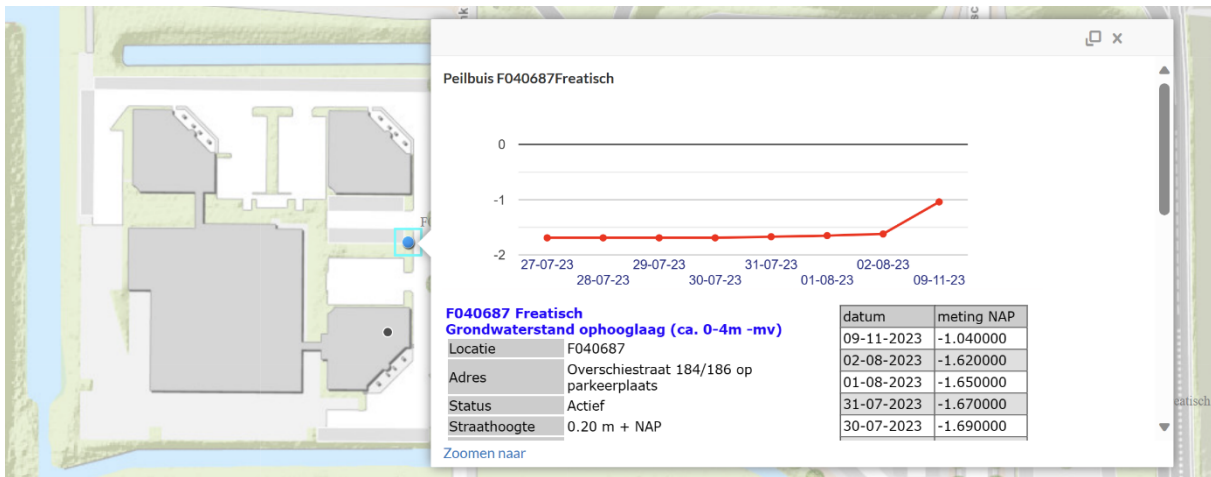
Peilbuis F040687Freatisch

0
-1
-2

27-07-23
28-07-23
29-07-23
30-07-23
31-07-23
01-08-23
02-08-23
09-11-23

F040687 Freatisch
Grondwaterstand ophooglaag (ca. 0-4m -mv)

| Locatie | F040687 |
|---|---|
| Adres | Overschiestraat 184/186 op parkeerplaats |
| Status | Actief |
| Straathoogte | 0.20 m + NAP |

Zoomen naar

| datum | meting NAP |
|---|---|
| 09-11-2023 | -1.040000 |
| 02-08-2023 | -1.620000 |
| 01-08-2023 | -1.650000 |
| 31-07-2023 | -1.670000 |
| 30-07-2023 | -1.690000 |

F
eatisch